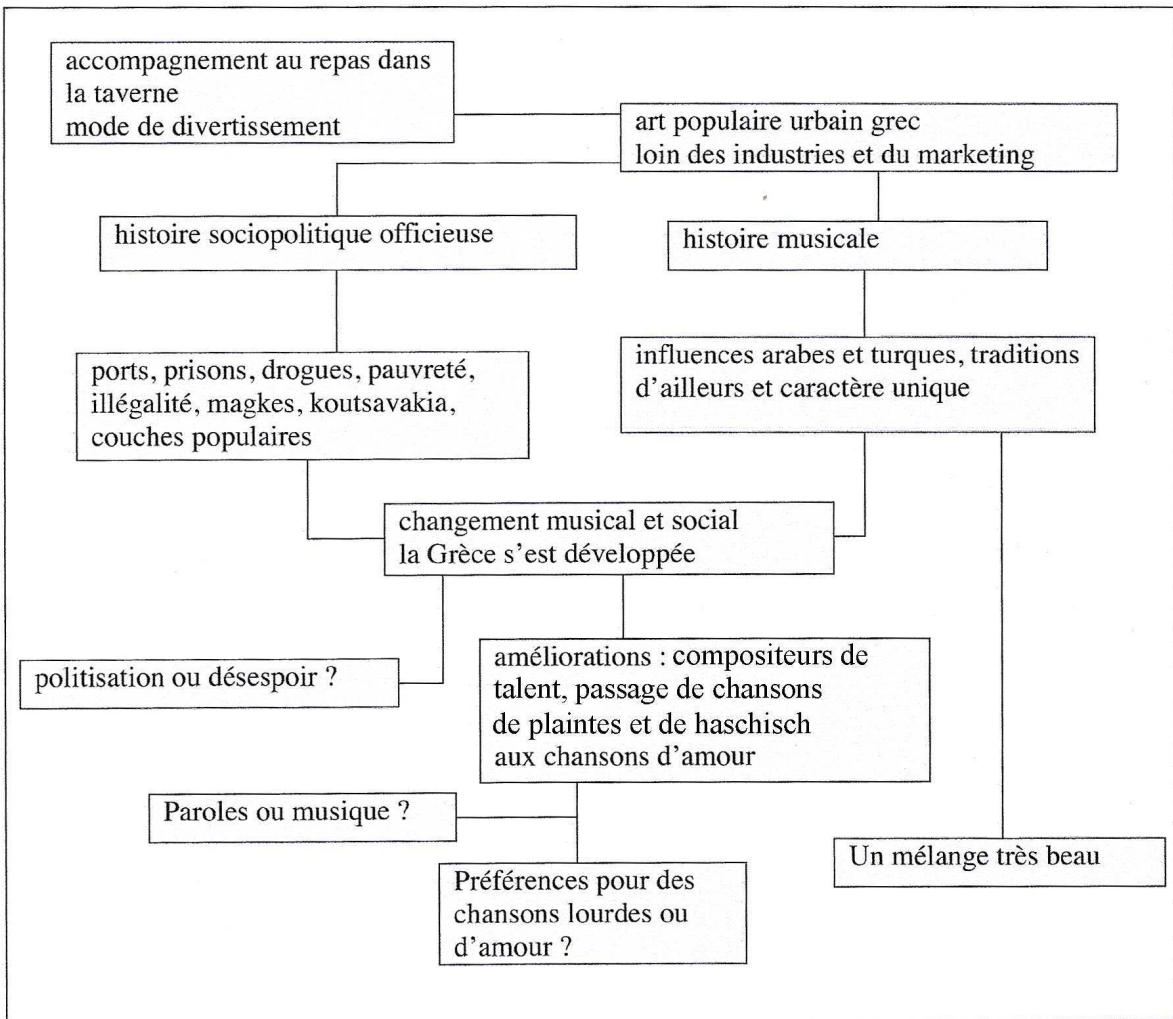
accompagnement au repas dans la taverne
mode de divertissement

art populaire urbain grec
loin des industries et du marketing

histoire sociopolitique officieuse

histoire musicale

ports, prisons, drogues, pauvreté, illégalité, magkes, koutsavakia, couches populaires

influences arabes et turques, traditions d'ailleurs et caractère unique

changement musical et social
la Grèce s'est développée

politisation ou désespoir ?

améliorations : compositeurs de talent, passage de chansons de plaintes et de haschisch aux chansons d'amour

Paroles ou musique ?

Un mélange très beau

Préférences pour des chansons lourdes ou d'amour ?